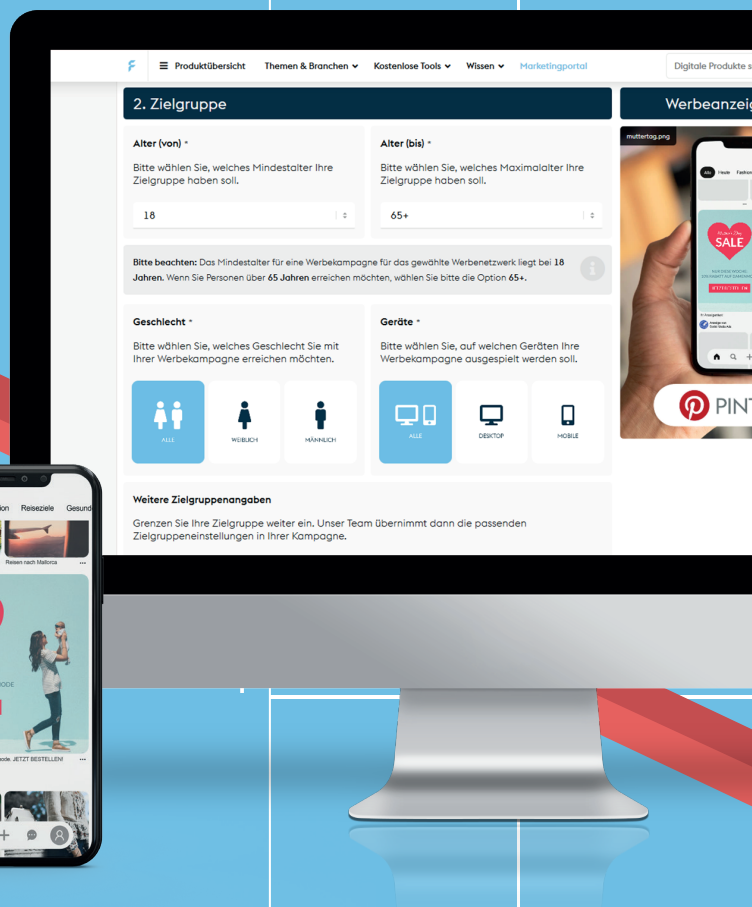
F ☰ Produktübersicht Themen & Branchen Kostenlose Tools Wissen Marketingportal Digitale Produkte s

2. Zielgruppe

Werbeanzei

Alter (von) *

Bitte wählen Sie, welches Mindestalter Ihre Zielgruppe haben soll.

18

Alter (bis) *

Bitte wählen Sie, welches Maximalalter Ihre Zielgruppe haben soll.

65+

Bitte beachten: Das Mindestalter für eine Werbekampagne für das gewählte Werbenetzwerk liegt bei 18 Jahren. Wenn Sie Personen über 65 Jahren erreichen möchten, wählen Sie bitte die Option 65+.

Geschlecht *

Bitte wählen Sie, welches Geschlecht Sie mit Ihrer Werbekampagne erreichen möchten.

ALLE WEIBLICH MÄNNLICH

Geräte *

Bitte wählen Sie, auf welchen Geräten Ihre Werbekampagne ausgespielt werden soll.

ALLE DESKTOP MOBILE

Weitere Zielgruppenangaben

Grenzen Sie Ihre Zielgruppe weiter ein. Unser Team übernimmt dann die passenden Zielgruppeneinstellungen in Ihrer Kampagne.

muttertag.png

SALE

PINT

Reiseziele Gesund

Reisen nach Mallorca

JETZT BESTELLEN